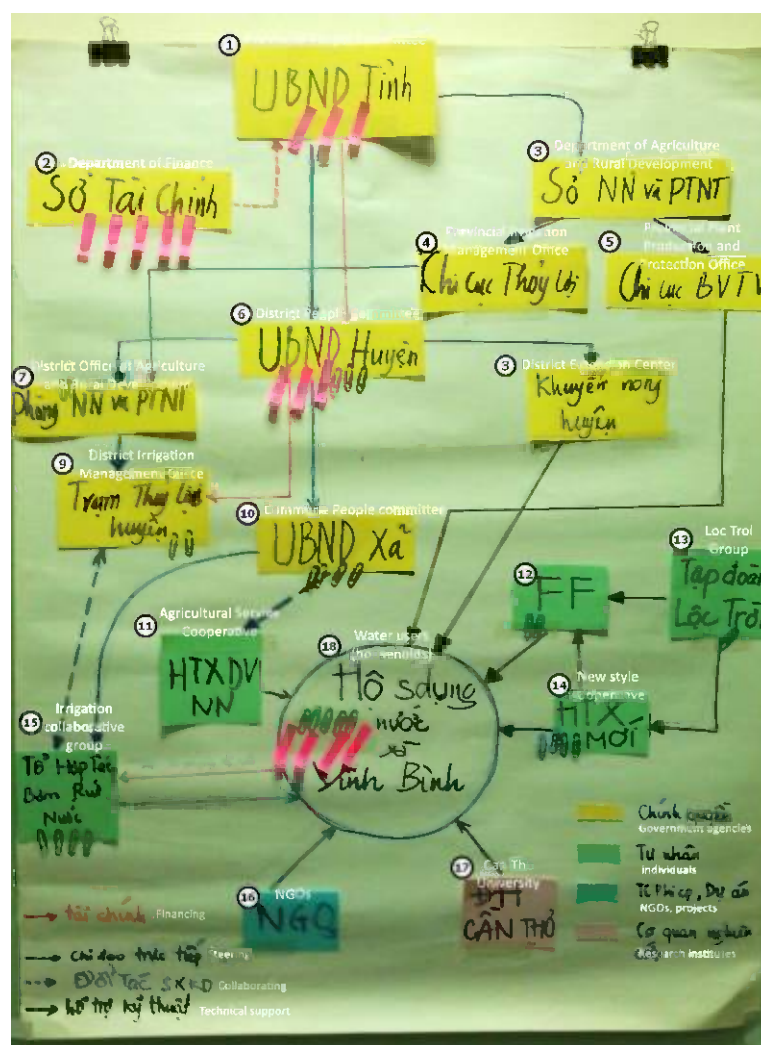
1 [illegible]
UBND Tỉnh

2 Department of Finance
Sở Tài Chính

3 Department of Agriculture and Rural Development
Sở NN và PTNT

4 Provincial Irrigation Management Office
Chi cục Thủy Lợi

5 Provincial Plant Production and Protection Office
Chi cục BVTV

6 District People's committee
UBND Huyện

7 District Office of Agriculture and Rural Development
Phòng NN và PTNT

3 District Extension Center
Khuyến nông huyện

9 District Irrigation Management Office
Trạm Thủy Lợi huyện

10 Commune People committee
UBND Xã

11 Agricultural Service Cooperative
HTXDV NN

12
FF

13 Loc Troi Group
Tập đoàn Lộc Trời

14 New style cooperative
HTX mới

18 Water users (households)
Hộ sử dụng nước xã Vĩnh Bình

15 Irrigation collaborative group
Tổ Hợp Tác Dùng Nước

16 NGOs
NGO

17 Can Tho University
ĐHCT CẦN THƠ

tài chính Financing
Chỉ đạo trực tiếp Steering
Đối tác SXKD Collaborating
hỗ trợ kỹ thuật Technical support

Chính quyền Government agencies
Tư nhân individuals
Tổ chức, Dự án NGOs, projects
Cơ quan nghiên cứu Research institutes